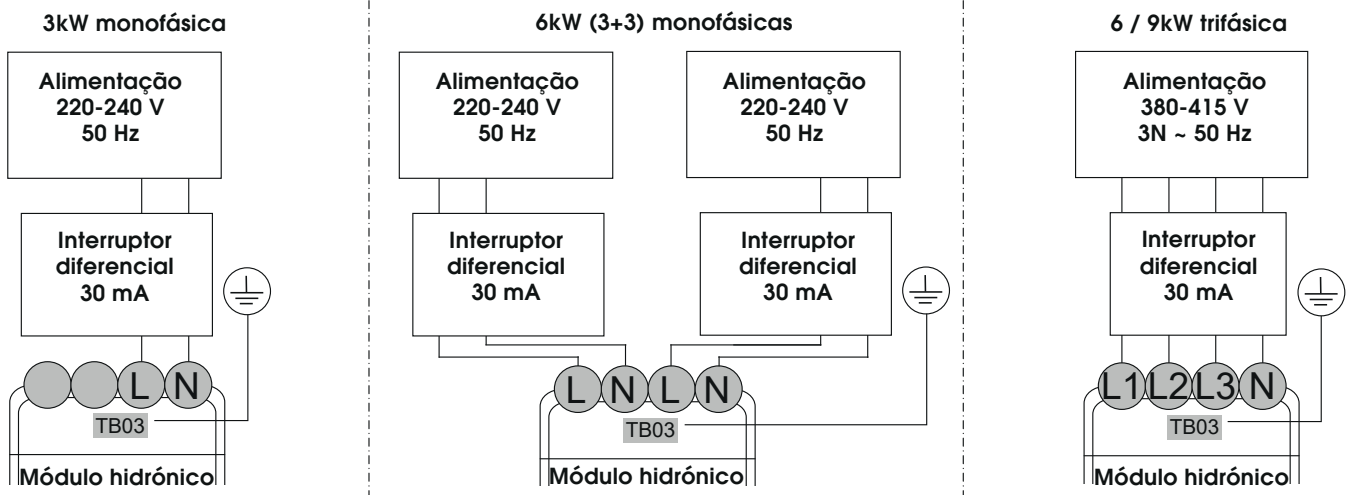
3kW monofásica

Alimentação
220-240 V
50 Hz

Interruptor
diferencial
30 mA

L N

TB03

Módulo hidrónico

6kW (3+3) monofásicas

Alimentação
220-240 V
50 Hz

Alimentação
220-240 V
50 Hz

Interruptor
diferencial
30 mA

Interruptor
diferencial
30 mA

L N L N

TB03

Módulo hidrónico

6 / 9kW trifásica

Alimentação
380-415 V
3N ~ 50 Hz

Interruptor
diferencial
30 mA

L1 L2 L3 N

TB03

Módulo hidrónico